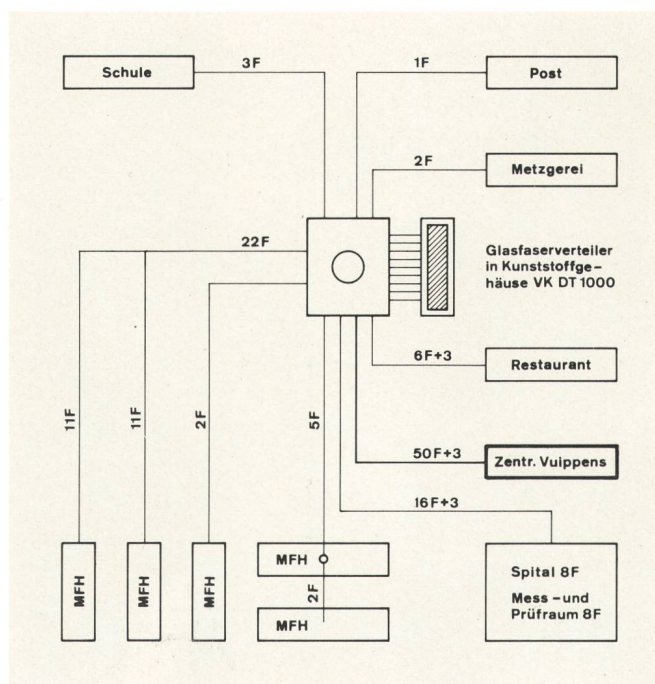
Schule

3F

1F

Post

2F

Metzgerei

22F

Glasfaserverteiler in Kunststoffgehäuse VK DT 1000

6F+3

Restaurant

11F

11F

2F

5F

50F+3

Zentr. Vuippens

16F+3

MFH

MFH

MFH

MFH

2F

MFH

Spital 8F

Mess-und Prüfraum 8F